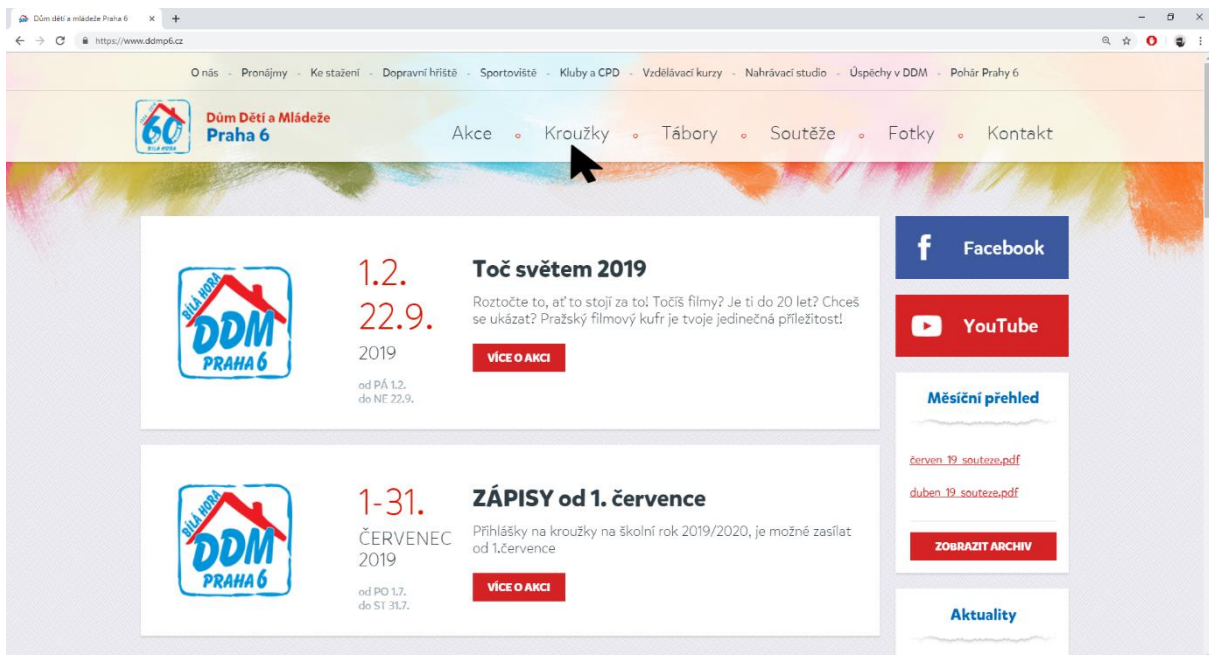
Dům dětí a mládeže Praha 6

https://www.ddmp6.cz

O nás - Pronájmy - Ke stažení - Dopravní hřiště - Sportoviště - Kluby a CPD - Vzdělávací kurzy - Nahrávací studio - Úspěchy v DDM - Pohár Prahy 6

60 BÍLÁ HORA

Dům Dětí a Mládeže Praha 6

Akce • Kroužky • Tábory • Soutěže • Fotky • Kontakt

BÍLÁ HORA DDM PRAHA 6

1.2. 22.9. 2019

od PÁ 1.2. do NE 22.9.

Toč světem 2019

Roztočte to, ať to stojí za to! Točíš filmy? Je ti do 20 let? Chceš se ukázat? Pražský filmový kufr je tvoje jedinečná příležitost!

VÍCE O AKCI

BÍLÁ HORA DDM PRAHA 6

1-31. ČERVENEC 2019

od PO 1.7. do ST 31.7.

ZÁPISY od 1. července

Přihlášky na kroužky na školní rok 2019/2020, je možné zasílat od 1.července

VÍCE O AKCI

Facebook

YouTube

Měsíční přehled

cerven_19_souteze.pdf

duben_19_souteze.pdf

ZOBRAZIT ARCHIV

Aktuality